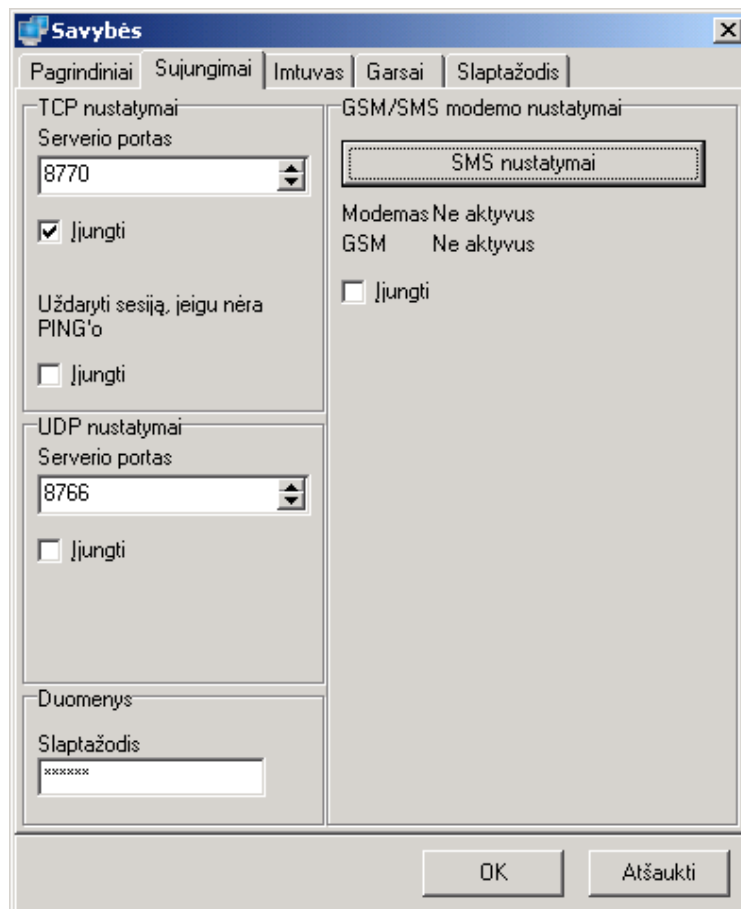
Savybės

Pagrindiniai | Sujungimai | Imtuvas | Garsai | Slaptažodis

TCP nustatymai
Serverio portas
8770
Įjungti

Uždaryti sesiją, jeigu nėra PING'o
Įjungti

UDP nustatymai
Serverio portas
8766
Įjungti

Duomenys
Slaptažodis
******

GSM/SMS modemo nustatymai
SMS nustatymai
Modemas Ne aktyvus
GSM Ne aktyvus
Įjungti

OK
Atšaukti